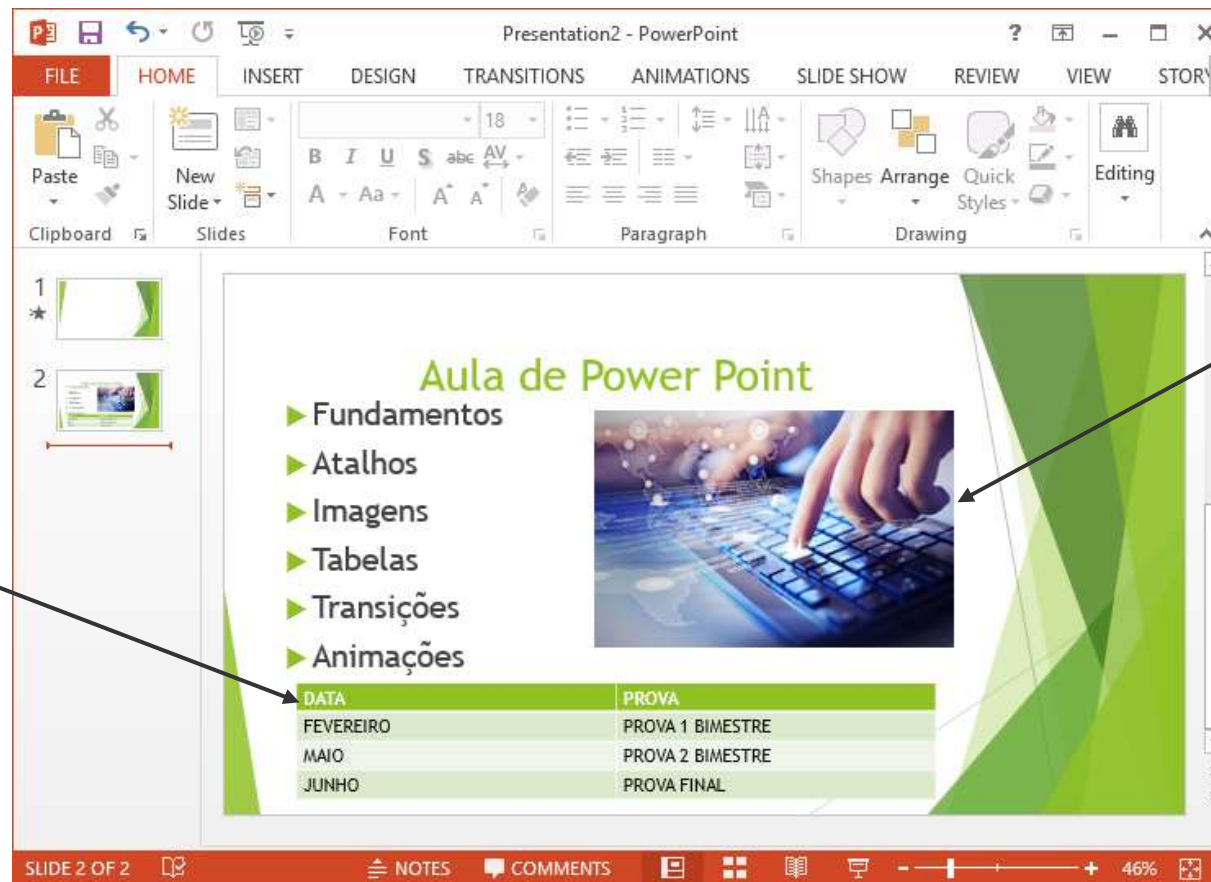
Presentation2 - PowerPoint

FILE HOME INSERT DESIGN TRANSITIONS ANIMATIONS SLIDE SHOW REVIEW VIEW STORY

Paste
New Slide
18
B I U S abc AV
A Aa A A
Shapes Arrange Quick Styles
Editing
Clipboard Slides Font Paragraph Drawing

1
2

Aula de Power Point

Fundamentos
Atalhos
Imagens
Tabelas
Transições
Animações

| DATA | PROVA |
|---|---|
| FEVEREIRO | PROVA 1 BIMESTRE |
| MAIO | PROVA 2 BIMESTRE |
| JUNHO | PROVA FINAL |

SLIDE 2 OF 2 NOTES COMMENTS 46%